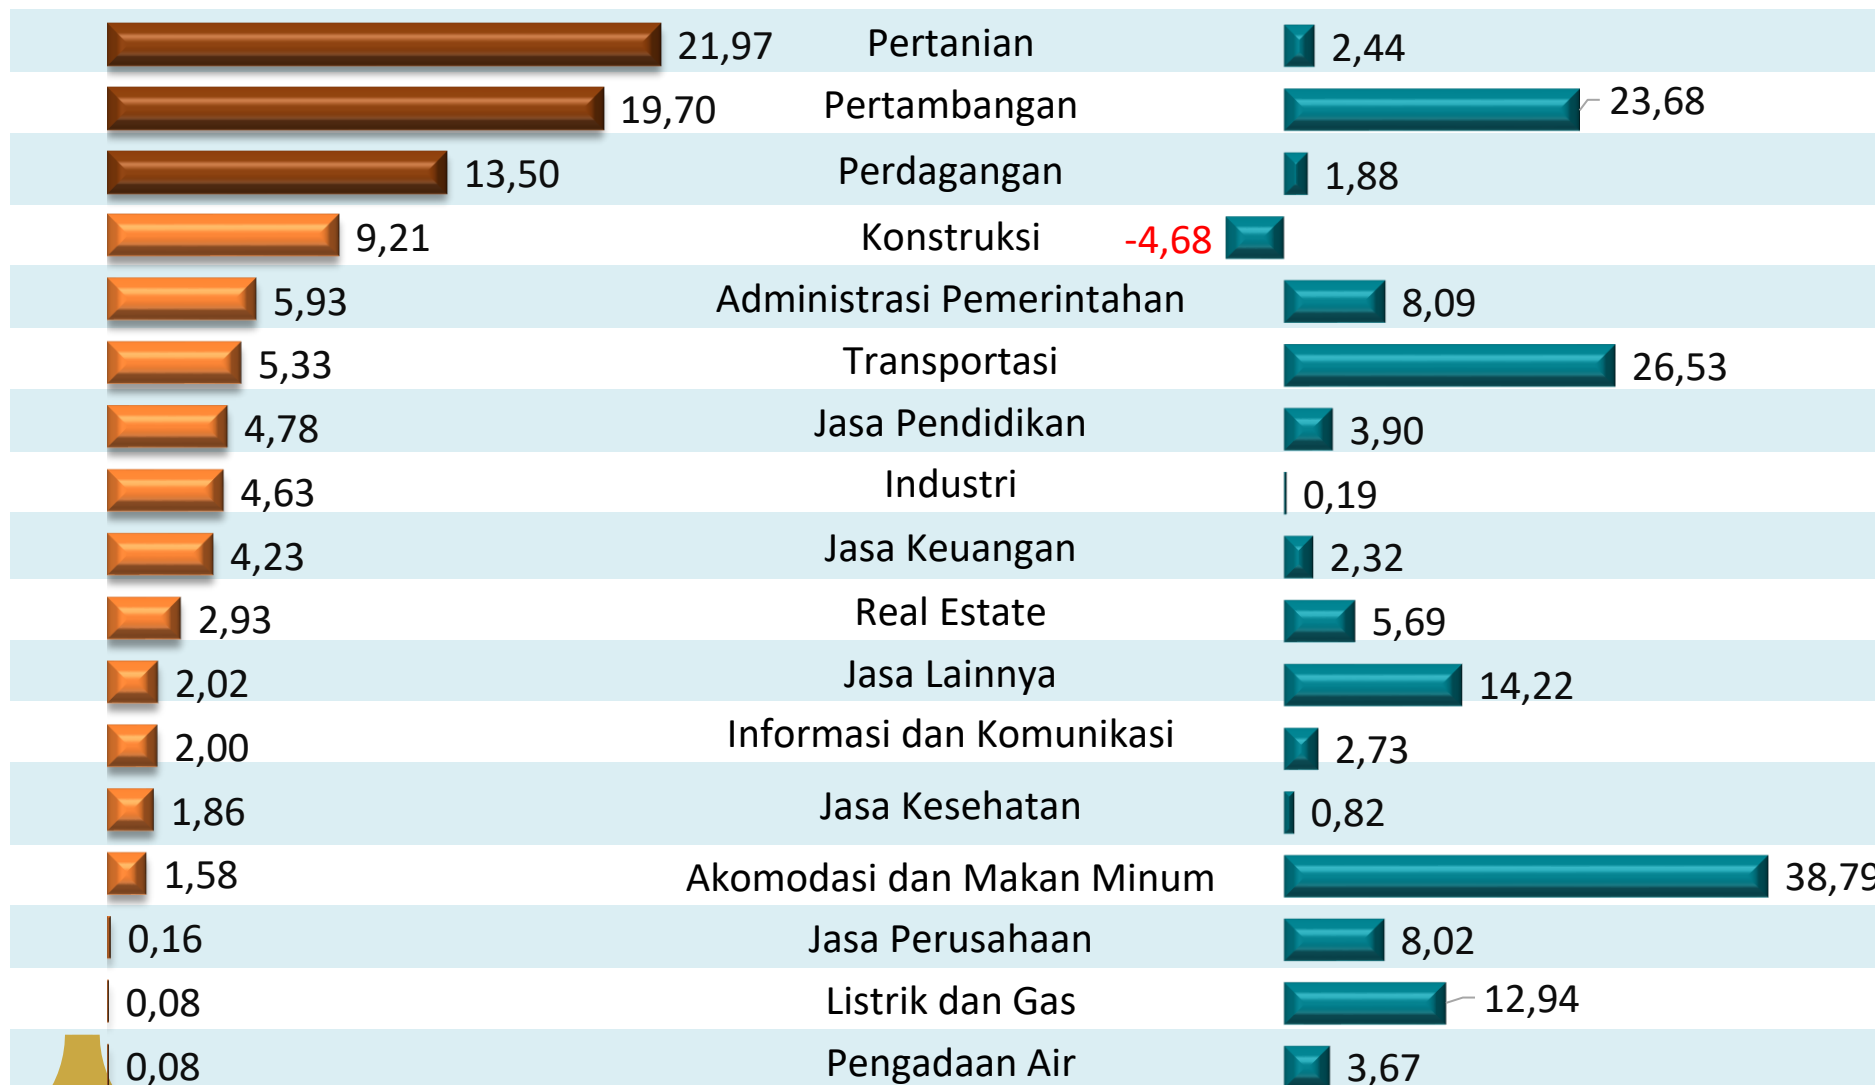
| | Sektor | |
|---|---|---|
| 21,97 | Pertanian | 2,44 |
| 19,70 | Pertambangan | 23,68 |
| 13,50 | Perdagangan | 1,88 |
| 9,21 | Konstruksi | -4,68 |
| 5,93 | Administrasi Pemerintahan | 8,09 |
| 5,33 | Transportasi | 26,53 |
| 4,78 | Jasa Pendidikan | 3,90 |
| 4,63 | Industri | 0,19 |
| 4,23 | Jasa Keuangan | 2,32 |
| 2,93 | Real Estate | 5,69 |
| 2,02 | Jasa Lainnya | 14,22 |
| 2,00 | Informasi dan Komunikasi | 2,73 |
| 1,86 | Jasa Kesehatan | 0,82 |
| 1,58 | Akomodasi dan Makan Minum | 38,79 |
| 0,16 | Jasa Perusahaan | 8,02 |
| 0,08 | Listrik dan Gas | 12,94 |
| 0,08 | Pengadaan Air | 3,67 |